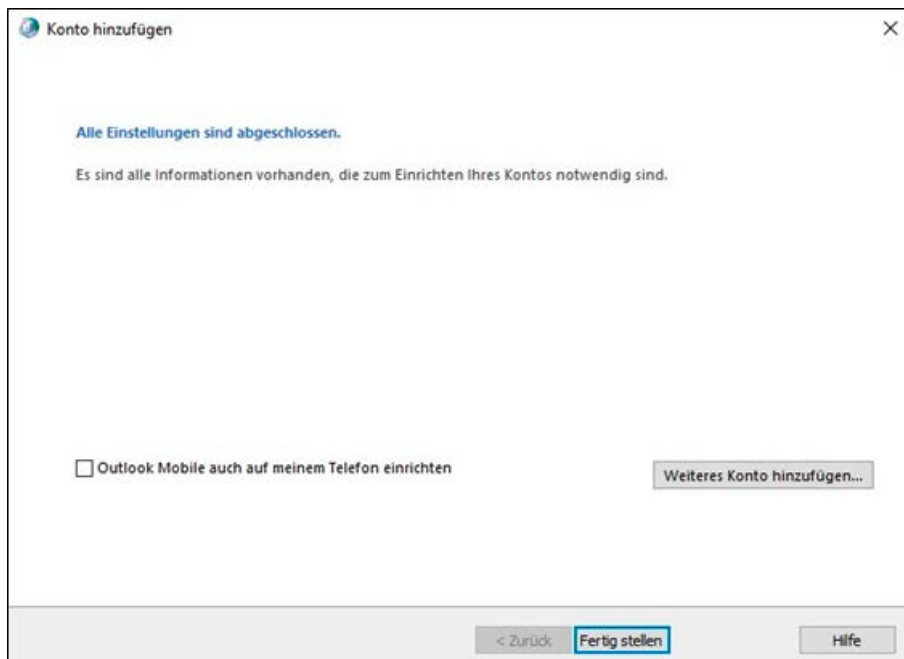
Konto hinzufügen

×

Alle Einstellungen sind abgeschlossen.

Es sind alle Informationen vorhanden, die zum Einrichten Ihres Kontos notwendig sind.

Outlook Mobile auch auf meinem Telefon einrichten

Weiteres Konto hinzufügen...

< Zurück

Fertig stellen

Hilfe